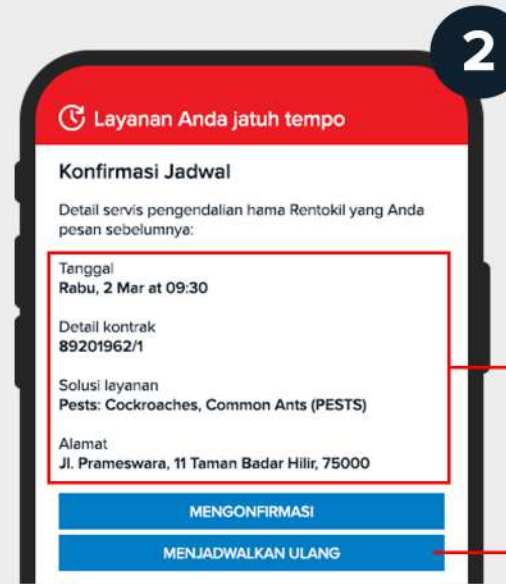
2

Layanan Anda jatuh tempo

Konfirmasi Jadwal

Detail servis pengendalian hama Rentokil yang Anda pesan sebelumnya:

Tanggal
Rabu, 2 Mar at 09:30

Detail kontrak
89201962/1

Solusi layanan
Pests: Cockroaches, Common Ants (PESTS)

Alamat
Jl. Prameswara, 11 Taman Badar Hilir, 75000

MENGONFIRMASI

MENJADWALKAN ULANG